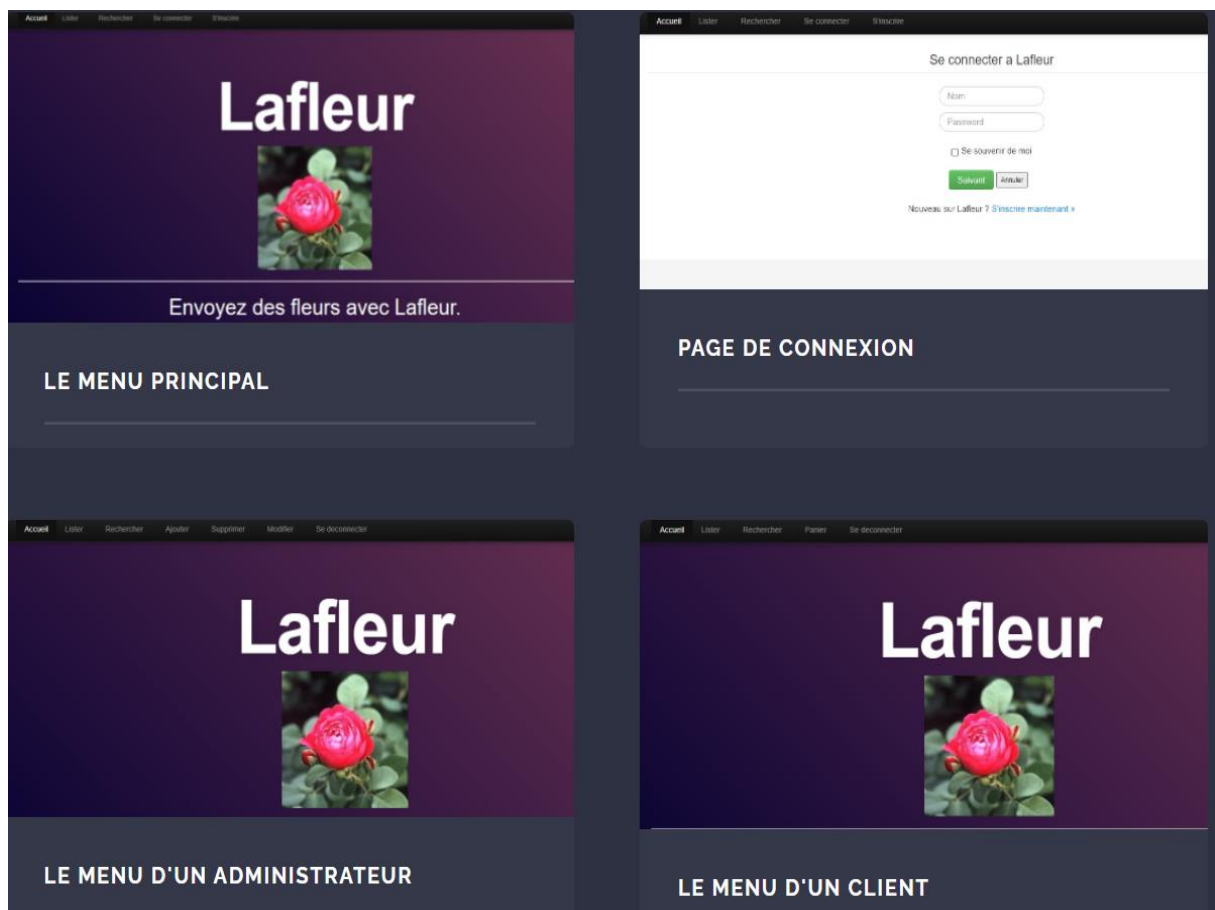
Accueil Lister Rechercher Se connecter S'inscrire

Lafleur

Envoyez des fleurs avec Lafleur.

LE MENU PRINCIPAL

Accueil Lister Rechercher Se connecter S'inscrire

Se connecter a Lafleur

Nom

Password

Se souvenir de moi

Suivant Annuler

Nouveau sur Lafleur ? S'inscrire maintenant »

PAGE DE CONNEXION

Accueil Lister Rechercher Ajouter Supprimer Modifier Se deconnecter

Lafleur

LE MENU D'UN ADMINISTRATEUR

Accueil Lister Rechercher Panier Se deconnecter

Lafleur

LE MENU D'UN CLIENT